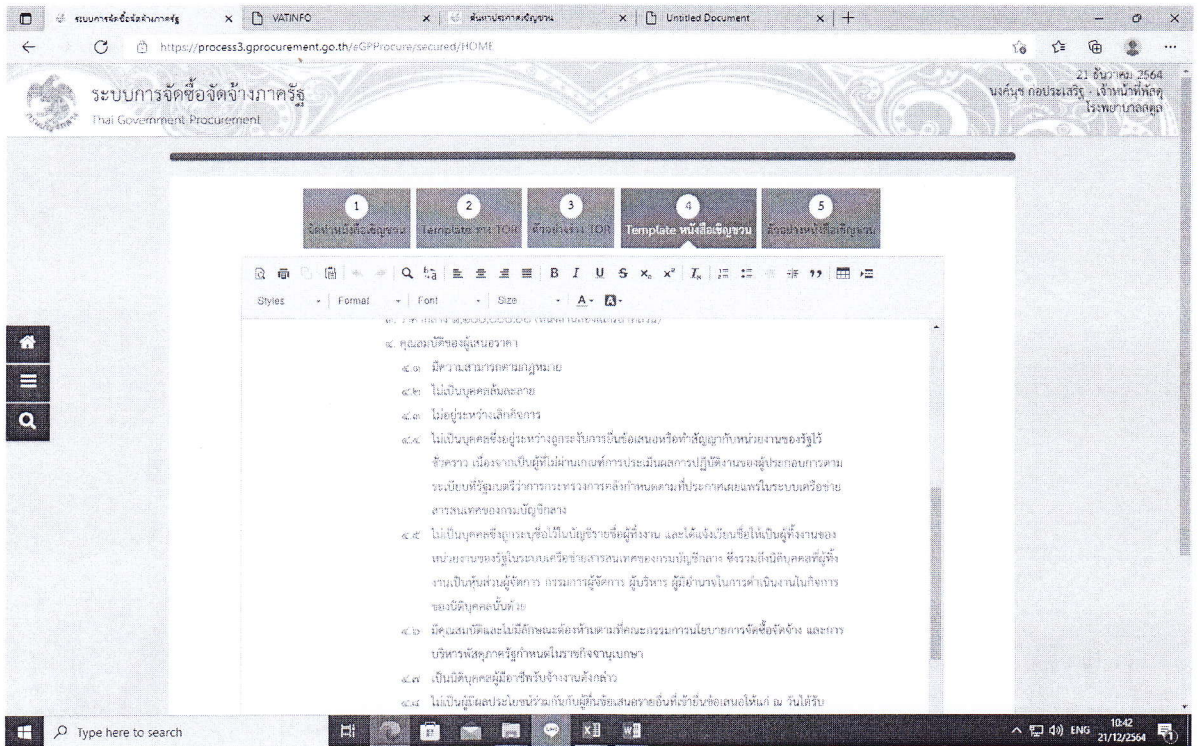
ระบบการจัดซื้อจัดจ้างภาครัฐ | VATINFO | ต้นหาประกาศเชิญชวน | Untitled Document

https://process3.gprocurement.go.th/eGPProcure/secured/HOME

ระบบการจัดซื้อจัดจ้างภาครัฐ
Thai Government Procurement

21 ธันวาคม 2564
นงค์นุช กอประเสริฐ - เจ้าหน้าที่พัสดุ
โรงพยาบาลสตูล

1 จัดทำหนังสือเชิญชวน
2 Template ร่าง TOR
3 ตัวอย่างร่าง TOR
4 Template หนังสือเชิญชวน
5 ตัวอย่างหนังสือเชิญชวน

Styles | Format | Font | Size

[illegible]

๔. คุณสมบัติของผู้เสนอราคา

๔.๑ มีความสามารถตามกฎหมาย

๔.๒ ไม่เป็นบุคคลล้มละลาย

๔.๓ ไม่อยู่ระหว่างเลิกกิจการ

๔.๔ ไม่เป็นบุคคลซึ่งอยู่ระหว่างถูกระงับการยื่นข้อเสนอหรือทำสัญญากับหน่วยงานของรัฐไว้ชั่วคราว เนื่องจากเป็นผู้ที่ไม่ผ่านเกณฑ์การประเมินผลการปฏิบัติงานของผู้ประกอบการตามระเบียบที่รัฐมนตรีว่าการกระทรวงการคลังกำหนดตามที่ประกาศเผยแพร่ในระบบเครือข่ายสารสนเทศของกรมบัญชีกลาง

๔.๕ ไม่เป็นบุคคลซึ่งถูกระบุชื่อไว้ในบัญชีรายชื่อผู้ทิ้งงาน และได้แจ้งเวียนชื่อให้เป็นผู้ทิ้งงานของหน่วยงานของรัฐในระบบเครือข่ายสารสนเทศของกรมบัญชีกลาง ซึ่งรวมถึงนิติบุคคลที่ผู้ทิ้งงานเป็นหุ้นส่วนผู้จัดการ กรรมการผู้จัดการ ผู้บริหาร ผู้มีอำนาจในการดำเนินงานในกิจการของนิติบุคคลนั้นด้วย

๔.๖ มีคุณสมบัติและไม่มีลักษณะต้องห้ามตามที่คณะกรรมการนโยบายการจัดซื้อจัดจ้าง และการบริหารพัสดุภาครัฐกำหนดในราชกิจจานุเบกษา

๔.๗ เป็นนิติบุคคลผู้มีอาชีพรับจ้างงานดังกล่าว

๔.๘ ไม่เป็นผู้มีผลประโยชน์ร่วมกันกับผู้ยื่นข้อเสนอรายอื่นที่เข้ายื่นข้อเสนอให้แก่ ณ วันได้รับ

Type here to search

ENG 10:42 21/12/2564